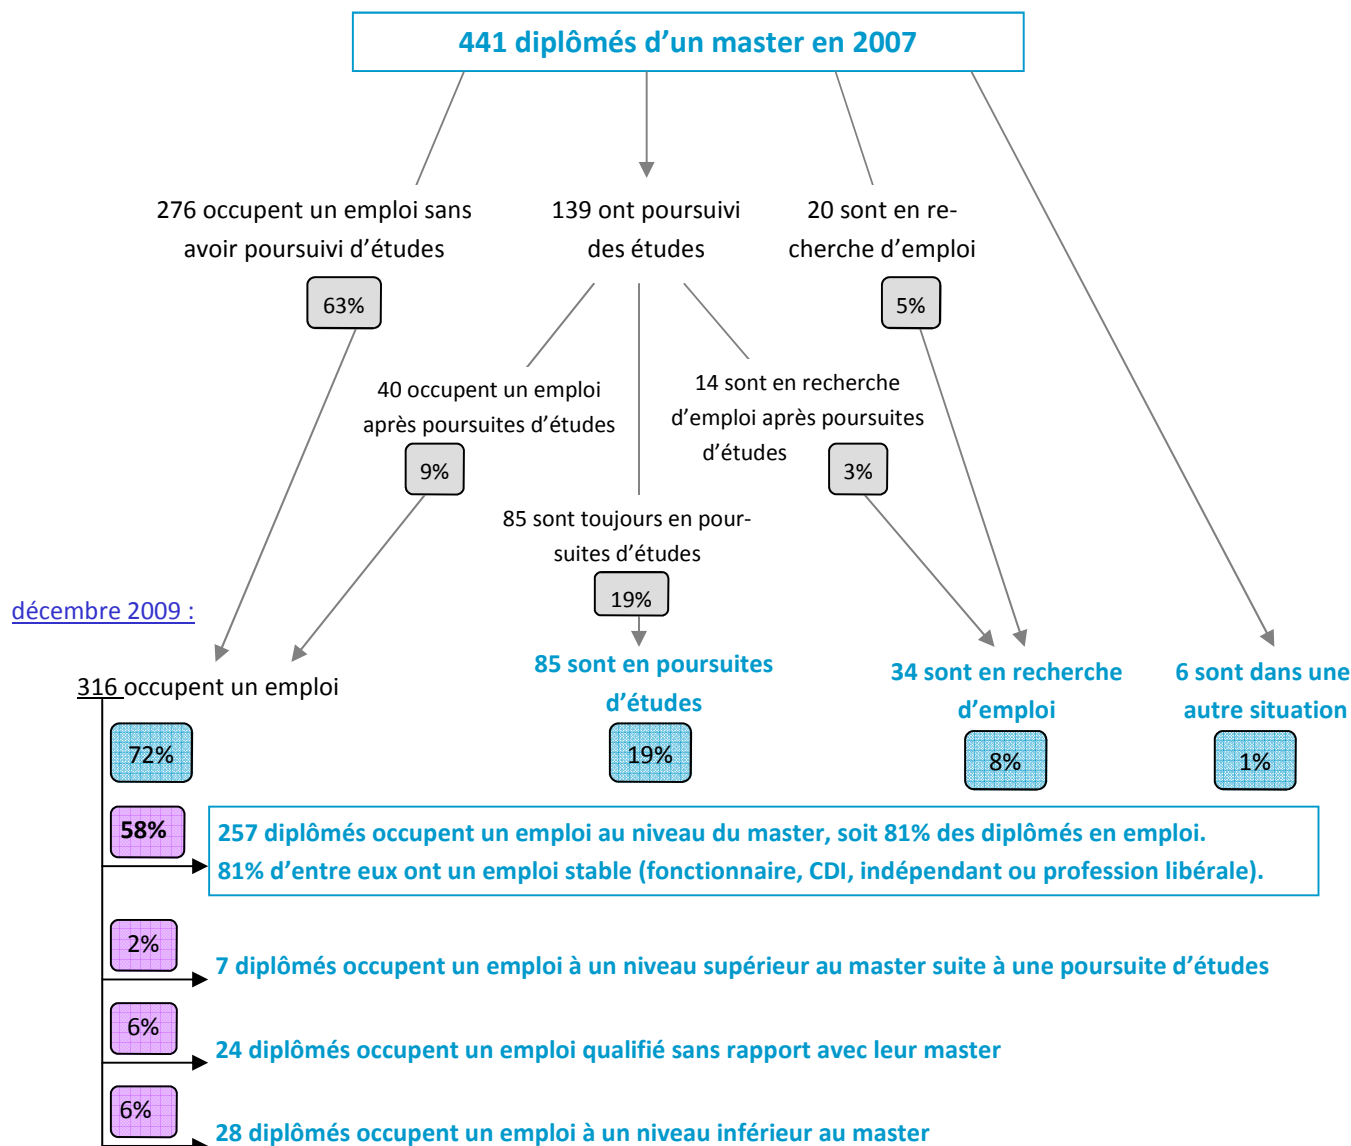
441 diplômés d’un master en 2007

276 occupent un emploi sans avoir poursuivi d’études

63%

139 ont poursuivi des études

20 sont en recherche d’emploi

5%

40 occupent un emploi après poursuites d’études

9%

14 sont en recherche d’emploi après poursuites d’études

3%

85 sont toujours en poursuites d’études

19%

décembre 2009 :

316 occupent un emploi

72%

85 sont en poursuites d’études

19%

34 sont en recherche d’emploi

8%

6 sont dans une autre situation

1%

58%

257 diplômés occupent un emploi au niveau du master, soit 81% des diplômés en emploi. 81% d’entre eux ont un emploi stable (fonctionnaire, CDI, indépendant ou profession libérale).

2%

7 diplômés occupent un emploi à un niveau supérieur au master suite à une poursuite d’études

6%

24 diplômés occupent un emploi qualifié sans rapport avec leur master

6%

28 diplômés occupent un emploi à un niveau inférieur au master